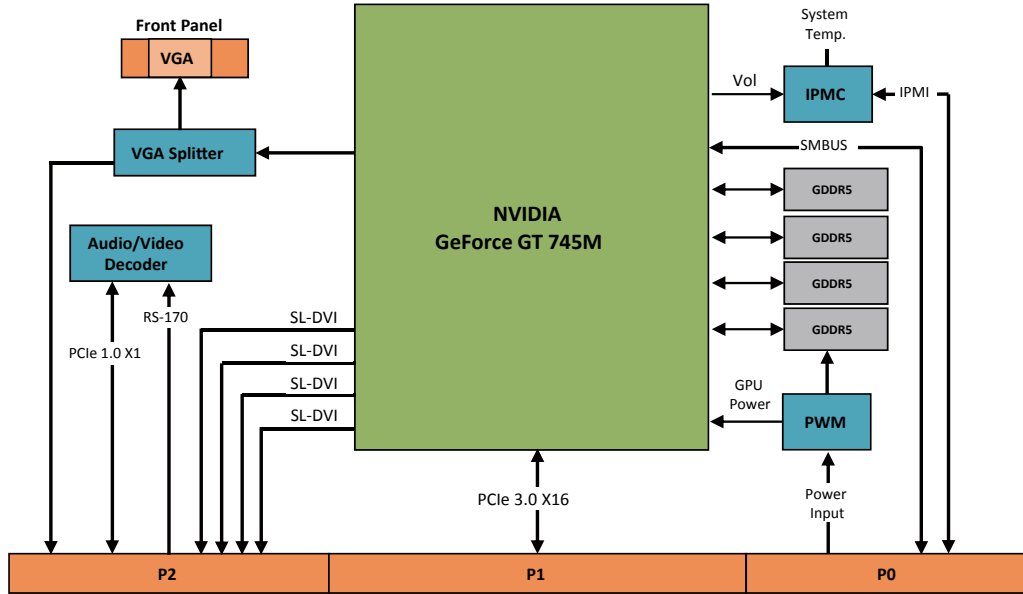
Front Panel
VGA
VGA Splitter
Audio/Video Decoder
RS-170
PCIe 1.0 X1
SL-DVI
SL-DVI
SL-DVI
SL-DVI
NVIDIA
GeForce GT 745M
PCIe 3.0 X16
System Temp.
Vol
IPMC
IPMI
SMBUS
GDDR5
GDDR5
GDDR5
GDDR5
GPU Power
PWM
Power Input
P2
P1
P0